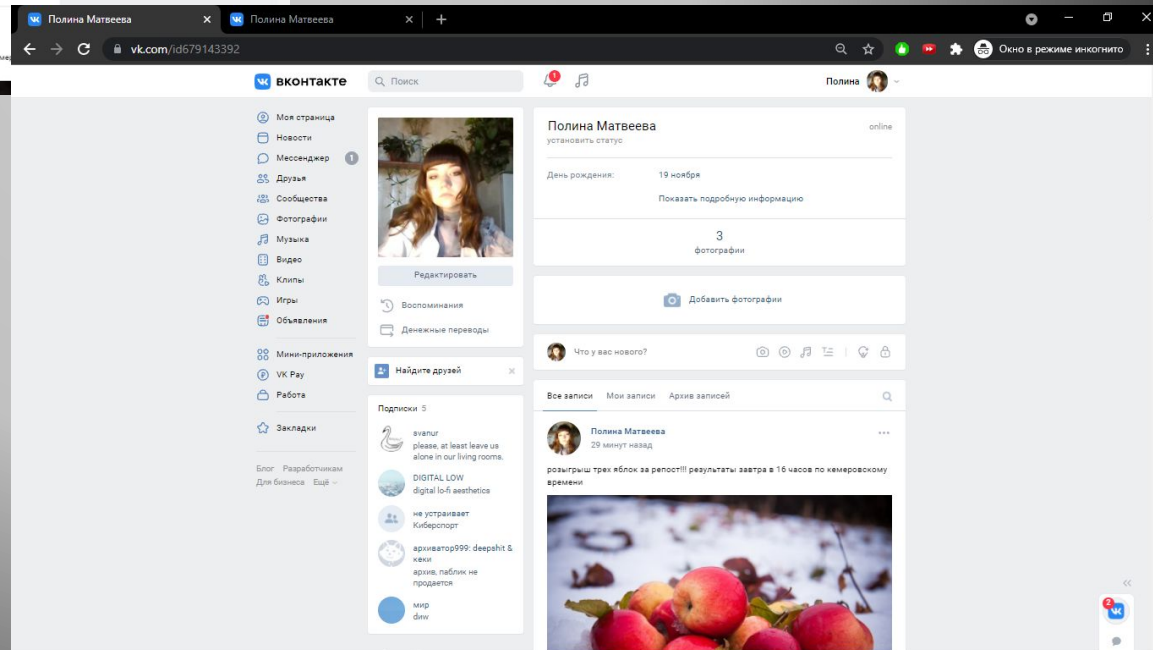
Полина Матвеева
Полина Матвеева
vk.com/id679143392
Окно в режиме инкогнито

вконтакте
Поиск
Полина

Моя страница
Новости
Мессенджер 1
Друзья
Сообщества
Фотографии
Музыка
Видео
Клипы
Игры
Объявления
Мини-приложения
VK Pay
Работа
Закладки

Блог Разработчикам
Для бизнеса Ещё

Редактировать
Воспоминания
Денежные переводы

Найдите друзей

Подписки 5
avanur
please, at least leave us alone in our living rooms.
DIGITAL LOW
digital lo-fi aesthetics
не устраивает
Киберспорт
архиватор999: deepshit & кеки
архив, паблик не продается
мир
diw

Полина Матвеева
online
установить статус
День рождения: 19 ноября
Показать подробную информацию
3
фотографии

Добавить фотографии

Что у вас нового?

Все записи Мои записи Архив записей

Полина Матвеева
29 минут назад
розыгрыш трех яблок за репост!!! результаты завтра в 16 часов по кемеровскому времени

2